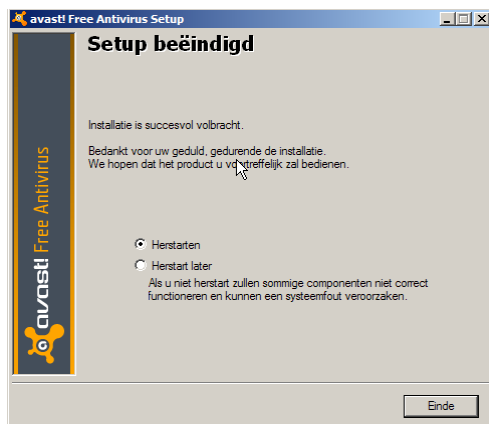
avast! Free Antivirus Setup

Setup beëindigd

avast! Free Antivirus

Installatie is succesvol volbracht.

Bedankt voor uw geduld, gedurende de installatie.
We hopen dat het product u voortreffelijk zal bedienen.

Herstarten

Herstart later

Als u niet herstart zullen sommige componenten niet correct functioneren en kunnen een systeemfout veroorzaken.

Einde